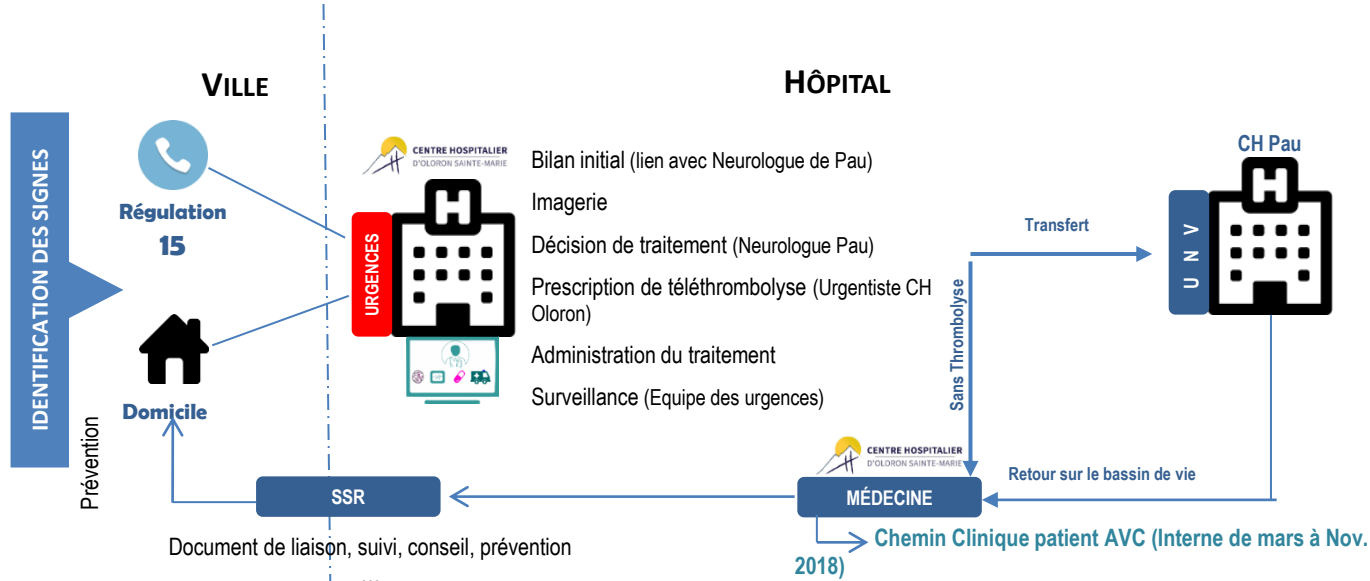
VILLE

HÔPITAL

IDENTIFICATION DES SIGNES

Régulation 15

Domicile

Prévention

CENTRE HOSPITALIER D'OLORON SAINTE-MARIE

URGENCES

Bilan initial (lien avec Neurologue de Pau)

Imagerie

Décision de traitement (Neurologue Pau)

Prescription de téléthrombolyse (Urgentiste CH Oloron)

Administration du traitement

Surveillance (Equipe des urgences)

CH Pau

Transfert

U N V

Sans Thrombolyse

CENTRE HOSPITALIER D'OLORON SAINTE-MARIE

Retour sur le bassin de vie

SSR

MÉDECINE

Document de liaison, suivi, conseil, prévention

Chemin Clinique patient AVC (Interne de mars à Nov. 2018)